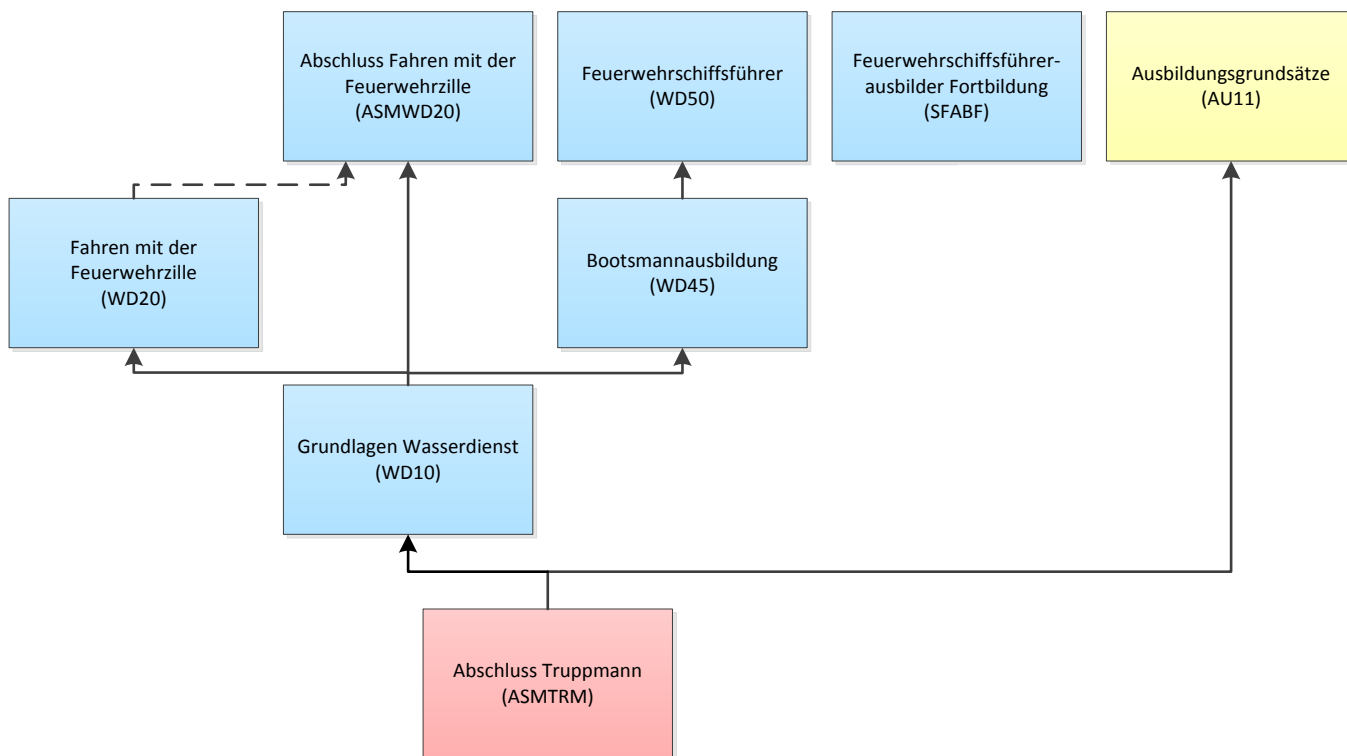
Abschluss Fahren mit der Feuerwehrzille (ASMWD20)

Feuerwehrschiffsführer (WD50)

Feuerwehrschiffsführerausbilder Fortbildung (SFABF)

Ausbildungsgrundsätze (AU11)

Fahren mit der Feuerwehrzille (WD20)

Bootsmannausbildung (WD45)

Grundlagen Wasserdienst (WD10)

Abschluss Truppmann (ASMTRM)